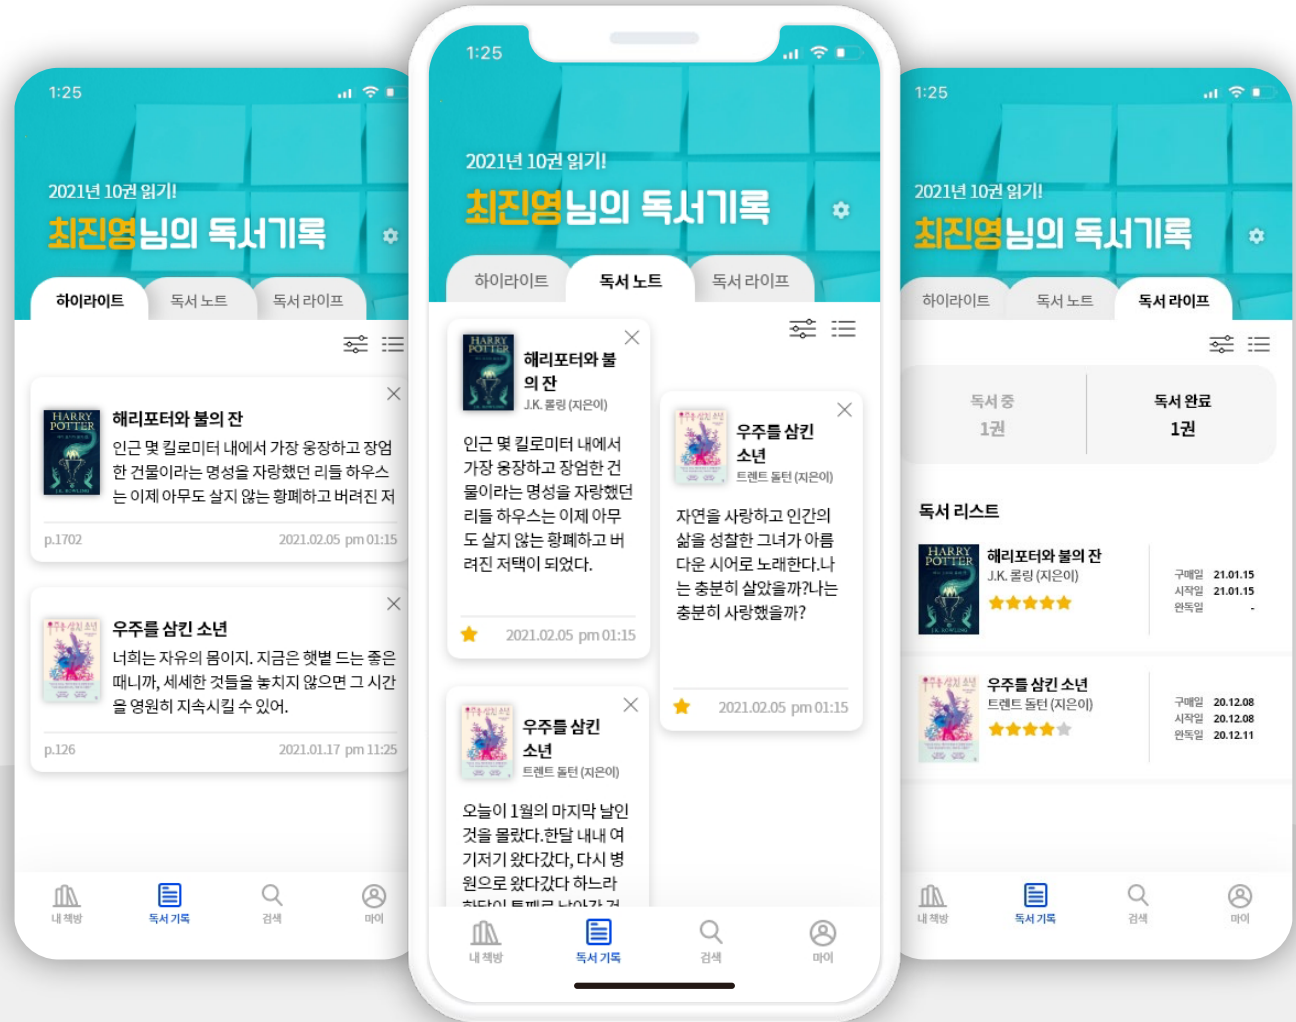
1:25

2021년 10권 읽기!

최진영님의 독서기록

하이라이트 독서 노트 독서 라이프

HARRY POTTER

해리포터와 불의 잔

인근 몇 킬로미터 내에서 가장 웅장하고 장엄한 건물이라는 명성을 자랑했던 리들 하우스는 이제 아무도 살지 않는 황폐하고 버려진 저

p.1702 2021.02.05 pm 01:15

우주를 삼킨 소년

너희는 자유의 몸이지. 지금은 햇볕 드는 좋은 때니까, 세세한 것들을 놓치지 않으면 그 시간을 영원히 지속시킬 수 있어.

p.126 2021.01.17 pm 11:25

내 책방 독서 기록 검색 마이

1:25

2021년 10권 읽기!

최진영님의 독서기록

하이라이트 독서 노트 독서 라이프

HARRY POTTER

해리포터와 불의 잔

J.K. 롤링 (지은이)

인근 몇 킬로미터 내에서 가장 웅장하고 장엄한 건물이라는 명성을 자랑했던 리들 하우스는 이제 아무도 살지 않는 황폐하고 버려진 저택이 되었다.

2021.02.05 pm 01:15

우주를 삼킨 소년

트렌트 돌턴 (지은이)

자연을 사랑하고 인간의 삶을 성찰한 그녀가 아름다운 시어로 노래한다.나는 충분히 살았을까?나는 충분히 사랑했을까?

2021.02.05 pm 01:15

우주를 삼킨 소년

트렌트 돌턴 (지은이)

오늘이 1월의 마지막 날인 것을 몰랐다.한달 내내 여기저기 왔다갔다, 다시 병원으로 왔다갔다 하느라 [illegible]

내 책방 독서 기록 검색 마이

1:25

2021년 10권 읽기!

최진영님의 독서기록

하이라이트 독서 노트 독서 라이프

독서 중 1권

독서 완료 1권

독서 리스트

HARRY POTTER

해리포터와 불의 잔

J.K. 롤링 (지은이)

구매일 21.01.15
시작일 21.01.15
완독일 -

우주를 삼킨 소년

트렌트 돌턴 (지은이)

구매일 20.12.08
시작일 20.12.08
완독일 20.12.11

내 책방 독서 기록 검색 마이